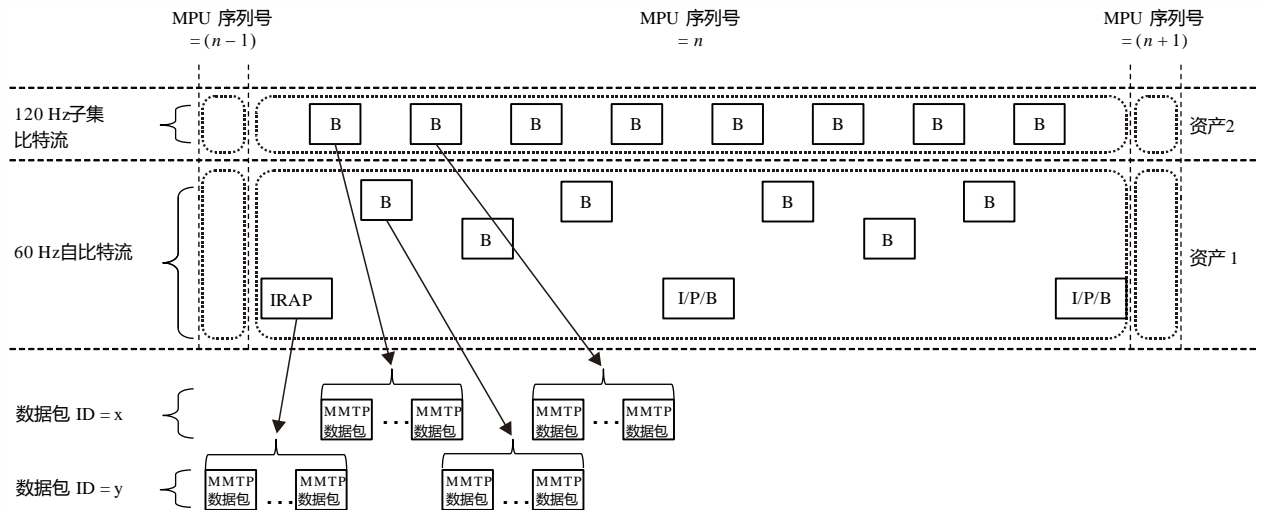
MPU 序列号 $= (n-1)$

MPU 序列号 $= n$

MPU 序列号 $= (n+1)$

120 Hz子集比特流

B B B B B B B B

资产2

60 Hz自比特流

B B B B

B B

IRAP

I/P/B

I/P/B

资产 1

数据包 ID = x

MMTP 数据包 … MMTP 数据包

MMTP 数据包 … MMTP 数据包

数据包 ID = y

MMTP 数据包 … MMTP 数据包

MMTP 数据包 … MMTP 数据包